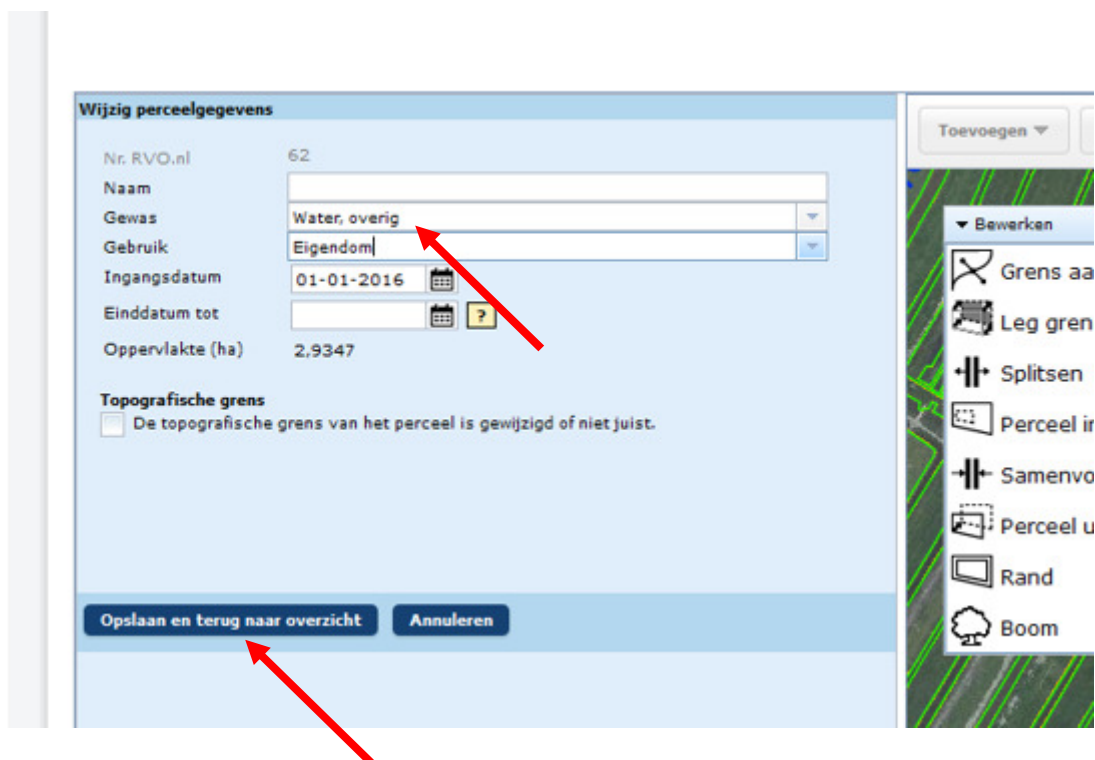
Wijzig perceelgegevens

Nr. RVO.nl 62
Naam
Gewas Water, overig
Gebruik Eigendom
Ingangsdatum 01-01-2016
Einddatum tot ?
Oppervlakte (ha) 2,9347

Topografische grens
De topografische grens van het perceel is gewijzigd of niet juist.

Opslaan en terug naar overzicht Annuleren

Toevoegen

Bewerken
Grens aa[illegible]
Leg gren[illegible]
Splitsen
Perceel in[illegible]
Samenvo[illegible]
Perceel u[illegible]
Rand
Boom